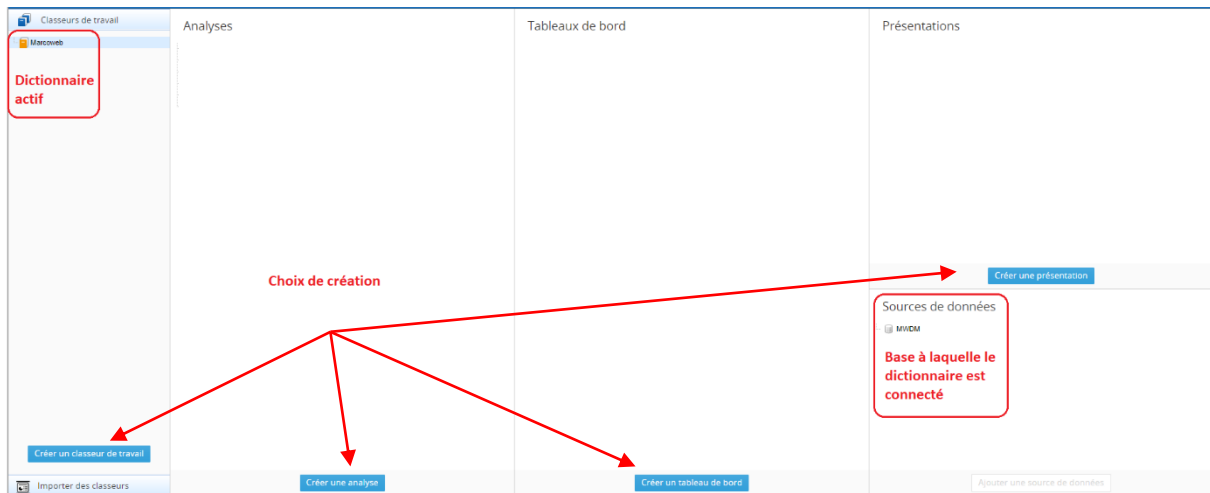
Classeurs de travail

Marcoweb

Dictionnaire actif

Analyses

Tableaux de bord

Présentations

Choix de création

Créer une présentation

Sources de données

MWDM

Base à laquelle le dictionnaire est connecté

Créer un classeur de travail

Importer des classeurs

Créer une analyse

Créer un tableau de bord

Ajouter une source de données